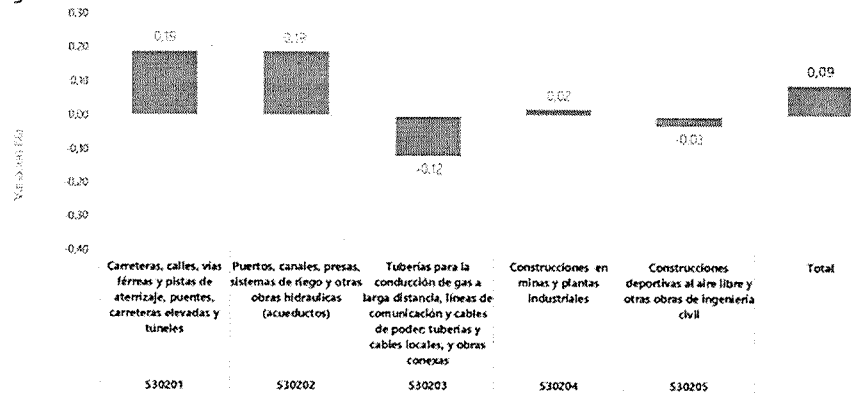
0,30
0,20
0,10
0,00
-0,10
-0,20
-0,30
-0,40

Variación

0,19
0,19
-0,12
0,02
-0,03
0,09

| Carreteras, calles, vías férreas y pistas de aterrizaje, puentes, carreteras elevadas y túneles | Puertos, canales, presas, sistemas de riego y otras obras hidráulicas (acueductos) | Tuberías para la conducción de gas a larga distancia, líneas de comunicación y cables de poder, tuberías y cables locales, y obras conexas | Construcciones en minas y plantas industriales | Construcciones deportivas al aire libre y otras obras de ingeniería civil | Total |
|---|---|---|---|---|---|
| 530201 | 530202 | 530203 | 530204 | 530205 | |